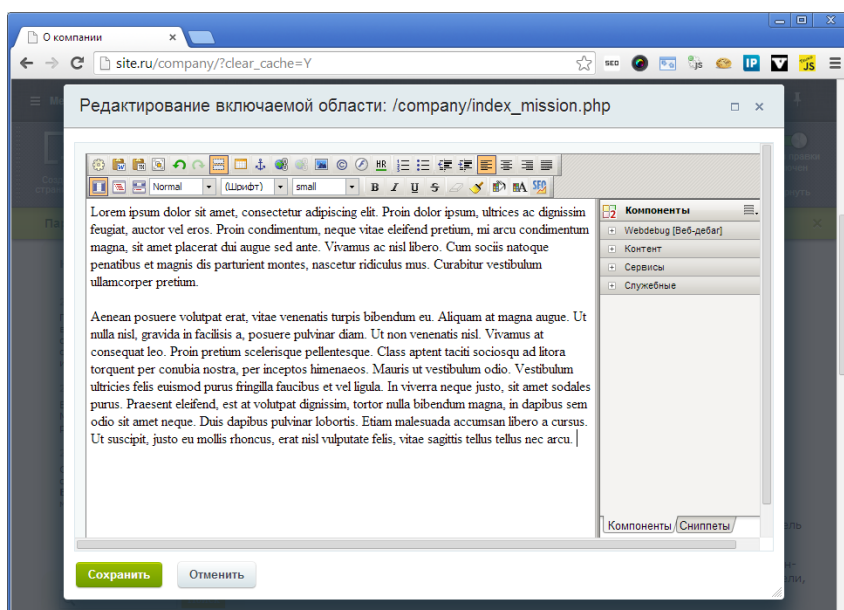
О компании

site.ru/company/?clear_cache=Y

SEO

IP

JS

Редактирование включаемой области: /company/index_mission.php

Normal
(Шрифт)
small

Lorem ipsum dolor sit amet, consectetur adipiscing elit. Proin dolor ipsum, ultrices ac dignissim feugiat, auctor vel eros. Proin condimentum, neque vitae eleifend pretium, mi arcu condimentum magna, sit amet placerat dui augue sed ante. Vivamus ac nisl libero. Cum sociis natoque penatibus et magnis dis parturient montes, nascetur ridiculus mus. Curabitur vestibulum ullamcorper pretium.

Aenean posuere volutpat erat, vitae venenatis turpis bibendum eu. Aliquam at magna augue. Ut nulla nisl, gravida in facilisis a, posuere pulvinar diam. Ut non venenatis nisl. Vivamus at consequat leo. Proin pretium scelerisque pellentesque. Class aptent taciti sociosqu ad litora torquent per conubia nostra, per inceptos himenaeos. Mauris ut vestibulum odio. Vestibulum ultricies felis euismod purus fringilla faucibus et vel ligula. In viverra neque justo, sit amet sodales purus. Praesent eleifend, est at volutpat dignissim, tortor nulla bibendum magna, in dapibus sem odio sit amet neque. Duis dapibus pulvinar lobortis. Etiam malesuada accumsan libero a cursus. Ut suscipit, justo eu mollis rhoncus, erat nisl vulputate felis, vitae sagittis tellus tellus nec arcu.

Компоненты
Webdebug [Веб-дебаг]
Контент
Сервисы
Служебные

Компоненты
Сниппеты

Сохранить
Отменить